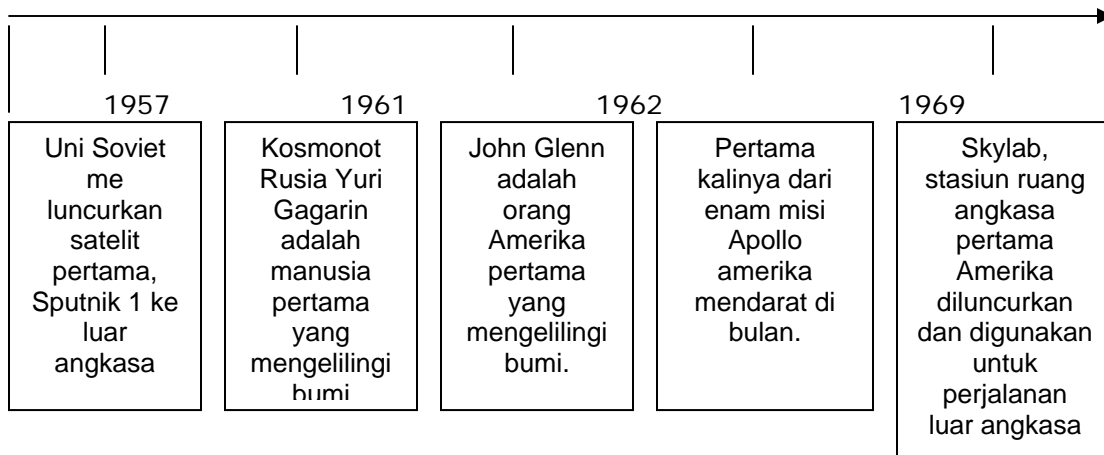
1957

1961

1962

1969

Uni Soviet me luncurkan satelit pertama, Sputnik 1 ke luar angkasa

Kosmonot Rusia Yuri Gagarin adalah manusia pertama yang mengelilingi bumi

John Glenn adalah orang Amerika pertama yang mengelilingi bumi.

Pertama kalinya dari enam misi Apollo amerika mendarat di bulan.

Skylab, stasiun ruang angkasa pertama Amerika diluncurkan dan digunakan untuk perjalanan luar angkasa